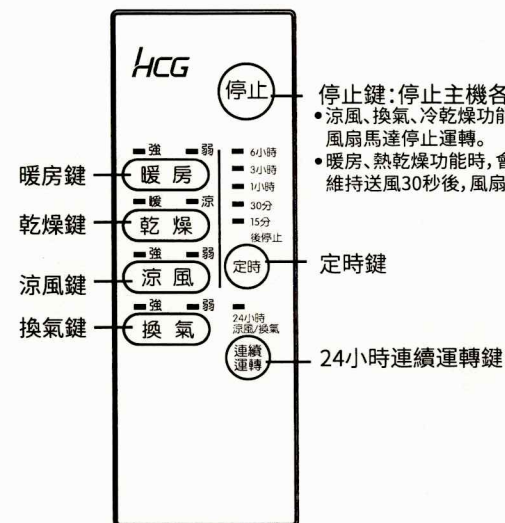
HCG

停止

停止鍵:停止主機各
•涼風、換氣、冷乾燥功
風扇馬達停止運轉。
•暖房、熱乾燥功能時,
維持送風30秒後,風扇

強 弱
暖房鍵 暖 房

暖 涼
乾燥鍵 乾 燥

強 弱
涼風鍵 涼 風

強 弱
換氣鍵 換 氣

6小時
3小時
1小時
30分
15分
後停止

定時

定時鍵

24小時
涼風/換氣

連續
運轉

24小時連續運轉鍵